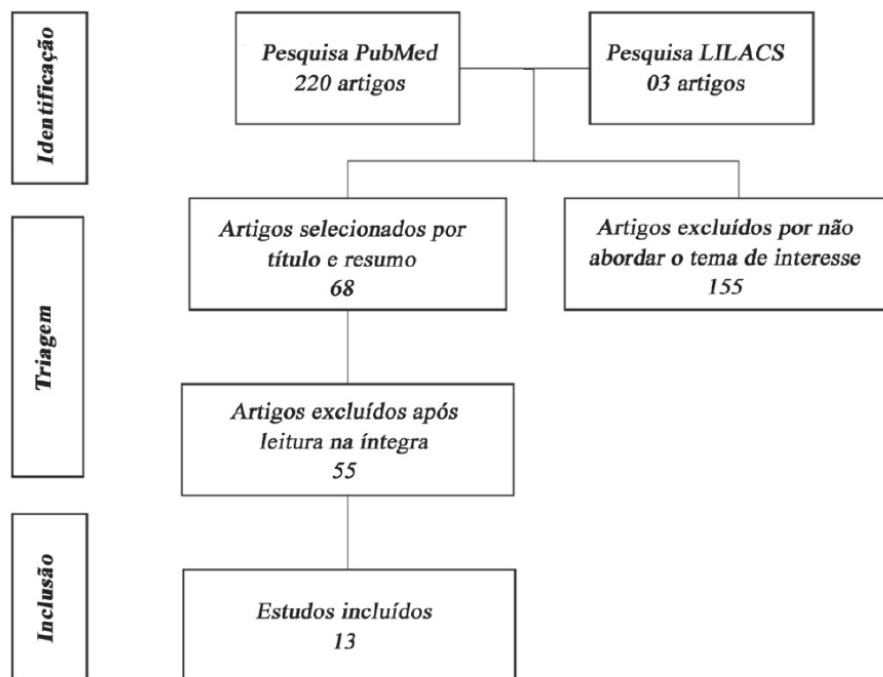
Identificação

Pesquisa PubMed
220 artigos

Pesquisa LILACS
03 artigos

Triagem

Artigos selecionados por título e resumo
68

Artigos excluídos por não abordar o tema de interesse
155

Artigos excluídos após leitura na íntegra
55

Inclusão

Estudos incluídos
13